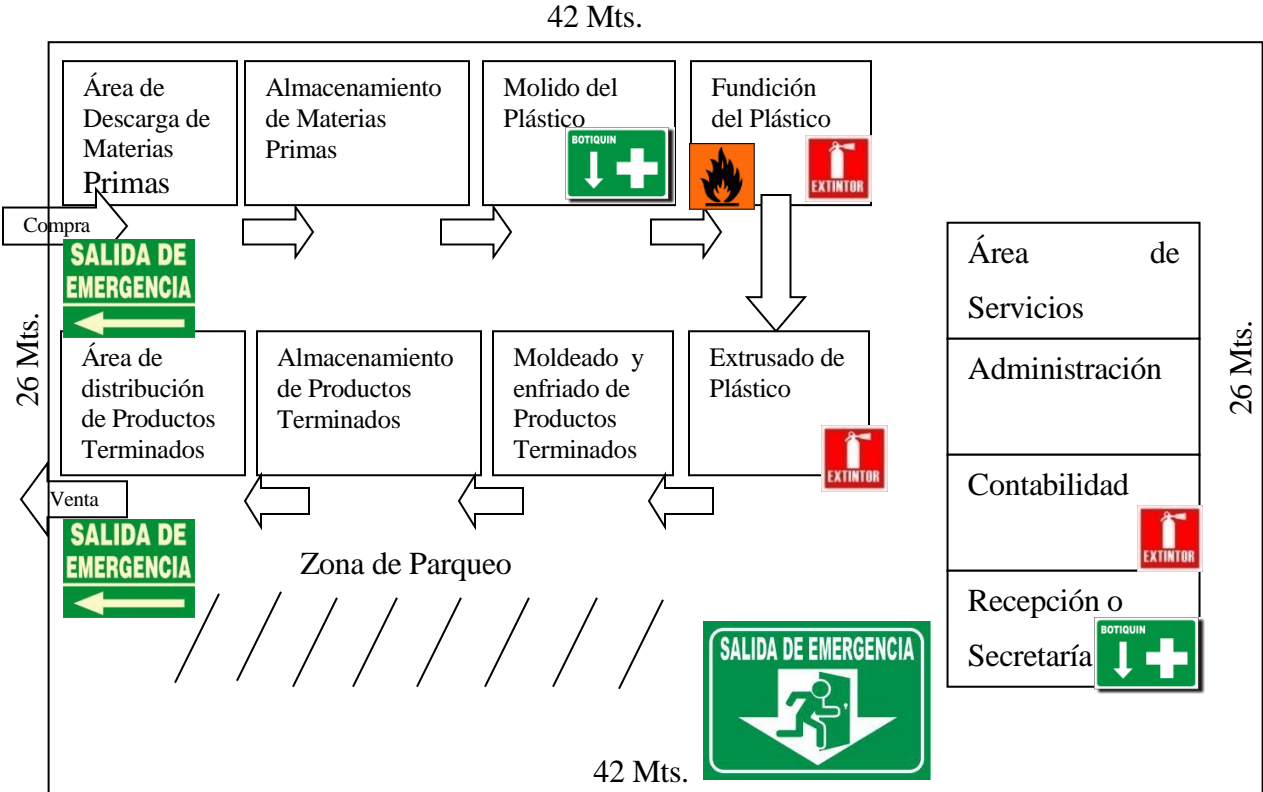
42 Mts.

Área de Descarga de Materias Primas

Almacenamiento de Materias Primas

Molido del Plástico

BOTIQUIN

Fundición del Plástico

EXTINTOR

Compra

SALIDA DE EMERGENCIA

26 Mts.

Área de Servicios

Administración

Contabilidad

EXTINTOR

Recepción o Secretaría

BOTIQUIN

26 Mts.

Área de distribución de Productos Terminados

Almacenamiento de Productos Terminados

Moldeado y enfriado de Productos Terminados

Extrusado de Plástico

EXTINTOR

Venta

SALIDA DE EMERGENCIA

Zona de Parqueo

SALIDA DE EMERGENCIA

42 Mts.